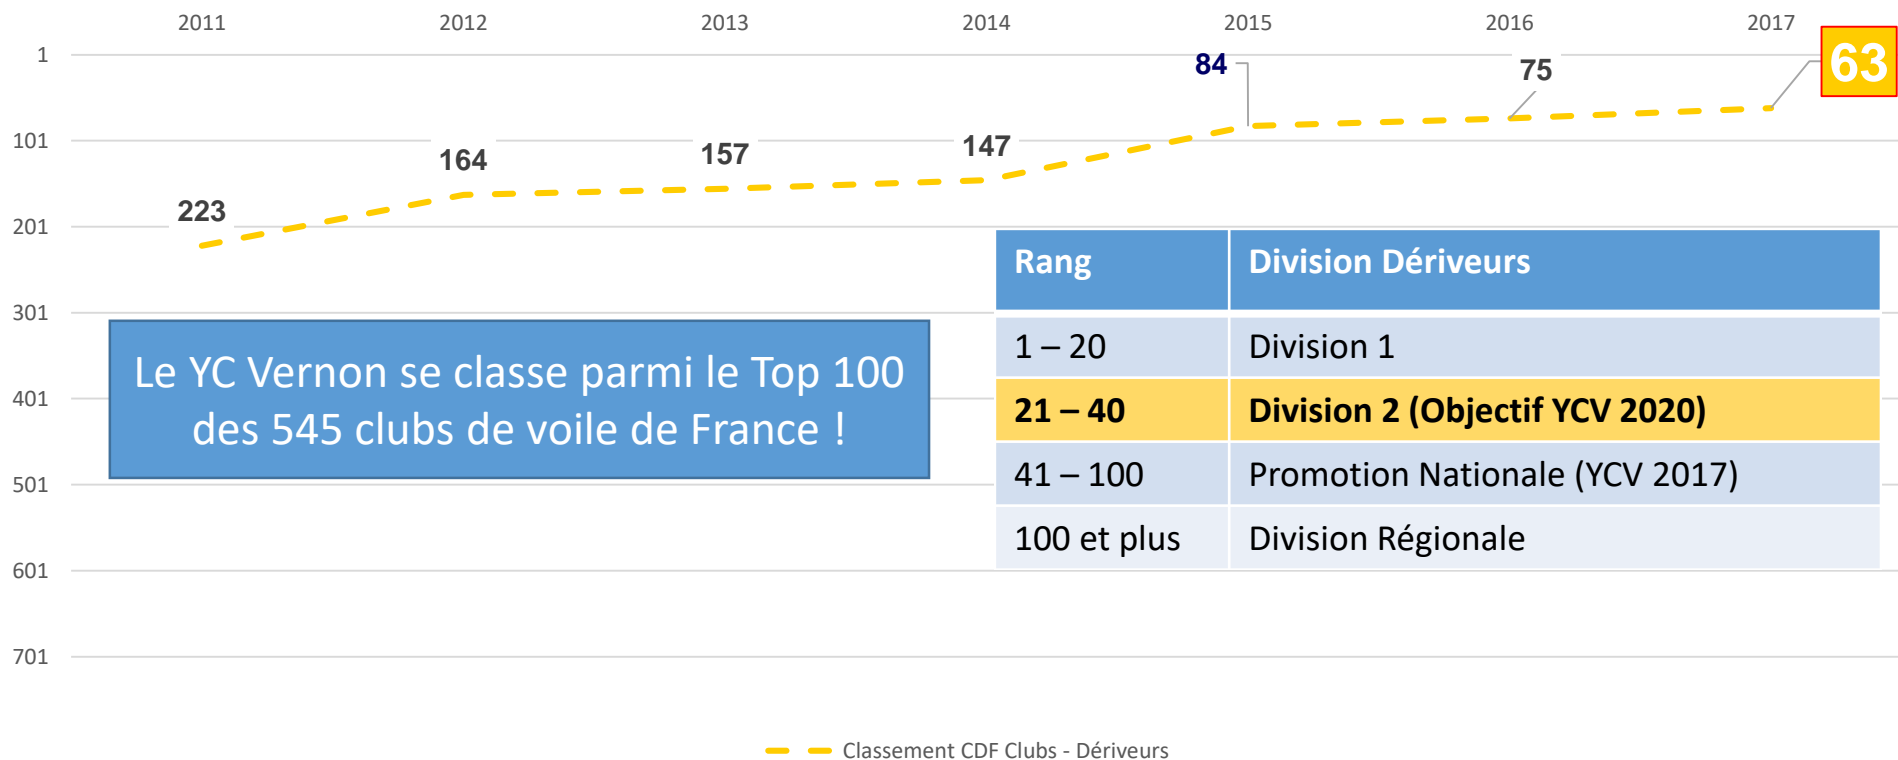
2011 2012 2013 2014 2015 2016 2017

1
101
201
301
401
501
601
701

223
164
157
147
84
75
63

Le YC Vernon se classe parmi le Top 100 des 545 clubs de voile de France !

| Rang | Division Dériveurs |
|---|---|
| 1 – 20 | Division 1 |
| 21 – 40 | Division 2 (Objectif YCV 2020) |
| 41 – 100 | Promotion Nationale (YCV 2017) |
| 100 et plus | Division Régionale |

Classement CDF Clubs - Dériveurs